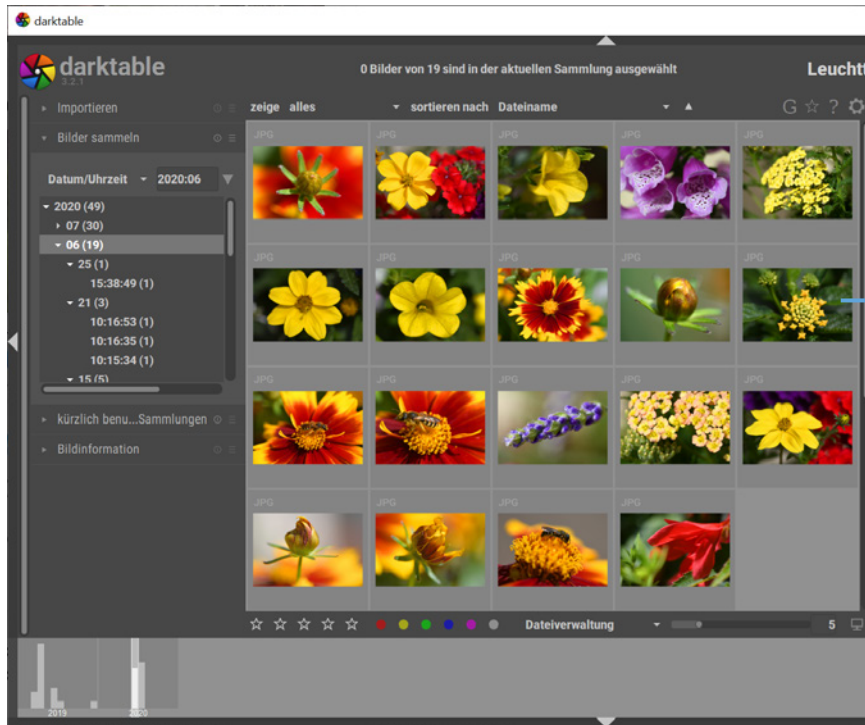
darktable

darktable
3.2.1

0 Bilder von 19 sind in der aktuellen Sammlung ausgewählt

Leucht

Importieren

Bilder sammeln

Datum/Uhrzeit 2020:06

2020 (49)
07 (30)
06 (19)
25 (1)
15:38:49 (1)
21 (3)
10:16:53 (1)
10:16:35 (1)
10:15:34 (1)
15 (5)

kürzlich benu...Sammlungen

Bildinformation

zeige alles sortieren nach Dateiname

JPG JPG JPG JPG JPG
JPG JPG JPG JPG JPG
JPG JPG JPG JPG JPG
JPG JPG JPG JPG

Dateiverwaltung 5

2019 2020